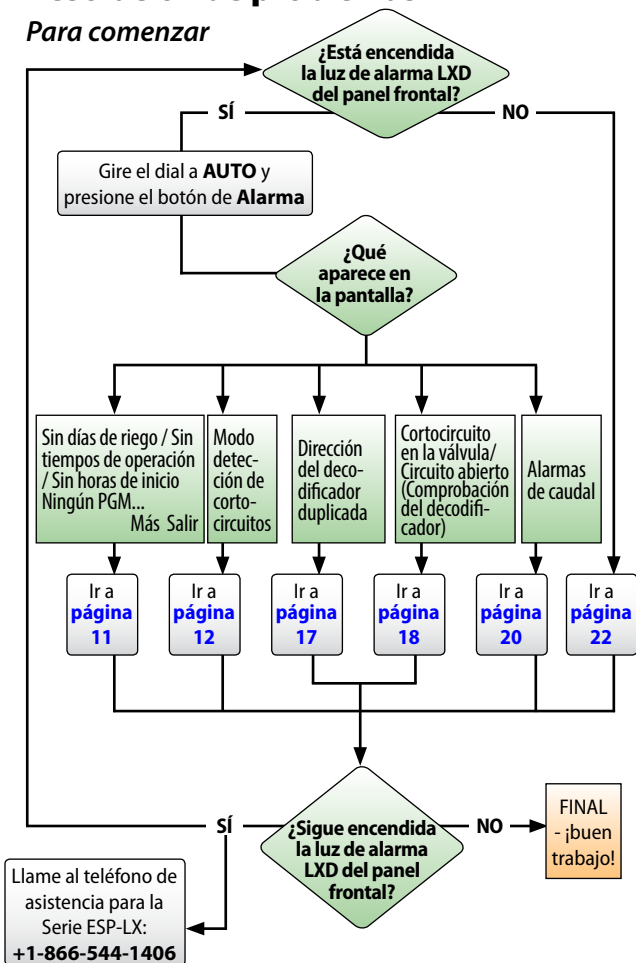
Para comenzar

¿Está encendida la luz de alarma LXD del panel frontal?

SÍ

NO

Gire el dial a **AUTO** y presione el botón de **Alarma**

¿Qué aparece en la pantalla?

Sin días de riego / Sin tiempos de operación / Sin horas de inicio Ningún PGM... Más Salir

Modo detección de cortocircuitos

Dirección del decodificador duplicada

Cortocircuito en la válvula/ Circuito abierto (Comprobación del decodificador)

Alarmas de caudal

Ir a página 11

Ir a página 12

Ir a página 17

Ir a página 18

Ir a página 20

Ir a página 22

SÍ

¿Sigue encendida la luz de alarma LXD del panel frontal?

NO

FINAL - ¡buen trabajo!

Llame al teléfono de asistencia para la Serie ESP-LX: **+1-866-544-1406**